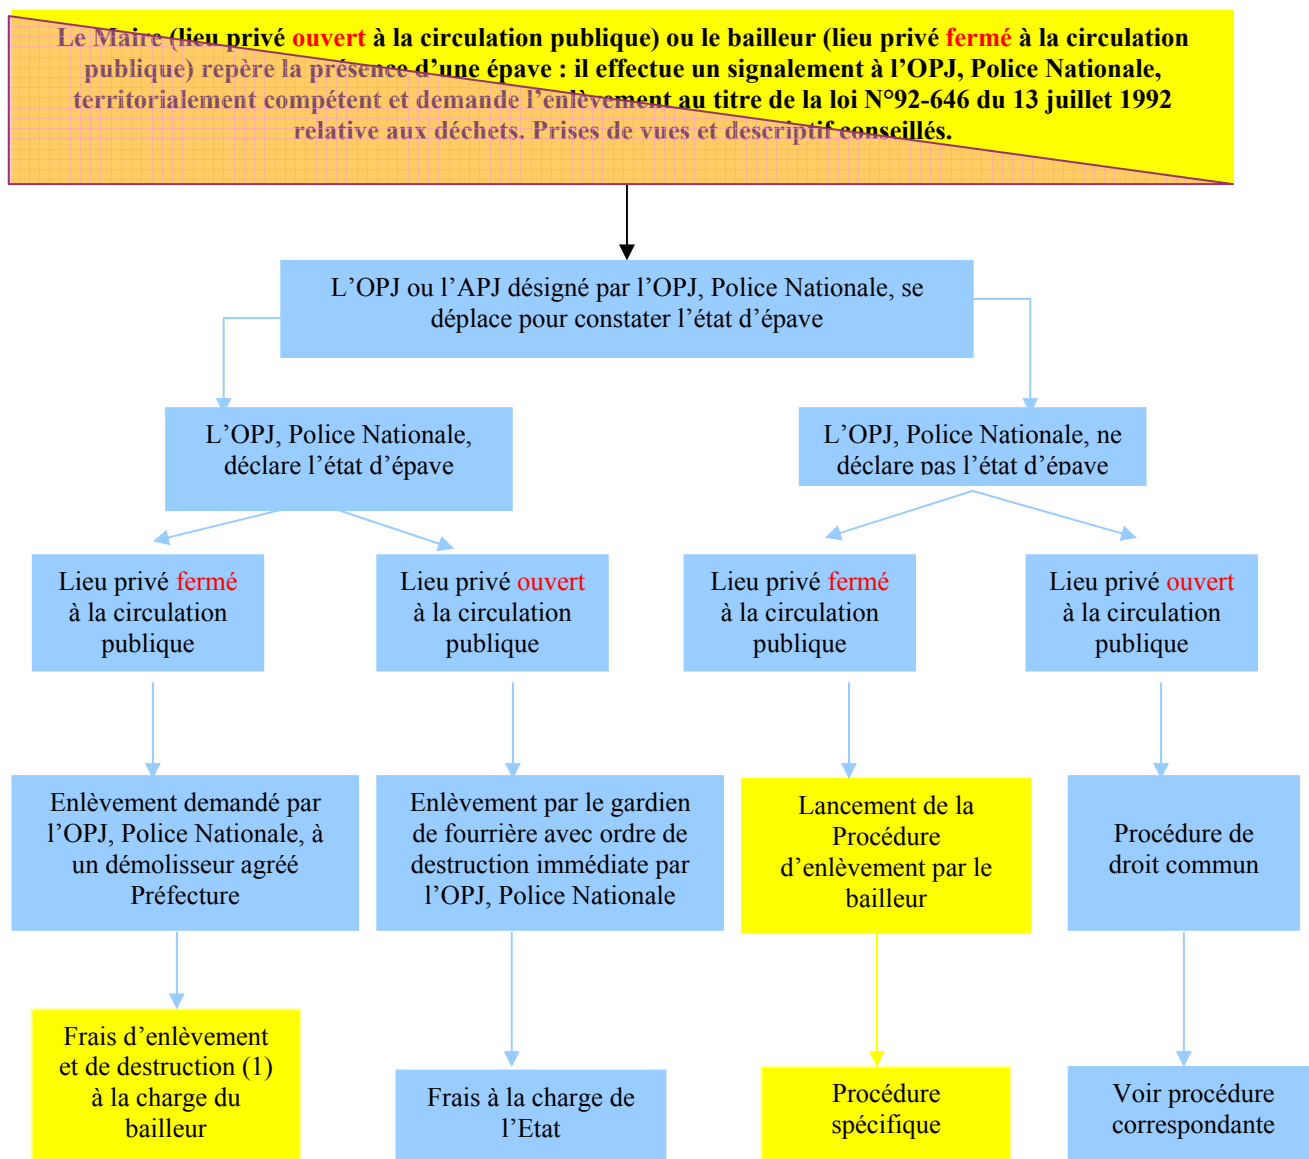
Le Maire (lieu privé ouvert à la circulation publique) ou le bailleur (lieu privé fermé à la circulation publique) repère la présence d'une épave : il effectue un signalement à l'OPJ, Police Nationale, territorialement compétent et demande l'enlèvement au titre de la loi N°92-646 du 13 juillet 1992 relative aux déchets. Prises de vues et descriptif conseillés.

L'OPJ ou l'APJ désigné par l'OPJ, Police Nationale, se déplace pour constater l'état d'épave

L'OPJ, Police Nationale, déclare l'état d'épave

L'OPJ, Police Nationale, ne déclare pas l'état d'épave

Lieu privé fermé à la circulation publique

Lieu privé ouvert à la circulation publique

Lieu privé fermé à la circulation publique

Lieu privé ouvert à la circulation publique

Enlèvement demandé par l'OPJ, Police Nationale, à un démolisseur agréé Préfecture

Enlèvement par le gardien de fourrière avec ordre de destruction immédiate par l'OPJ, Police Nationale

Lancement de la Procédure d'enlèvement par le bailleur

Procédure de droit commun

Frais d'enlèvement et de destruction (1) à la charge du bailleur

Frais à la charge de l'Etat

Procédure spécifique

Voir procédure correspondante